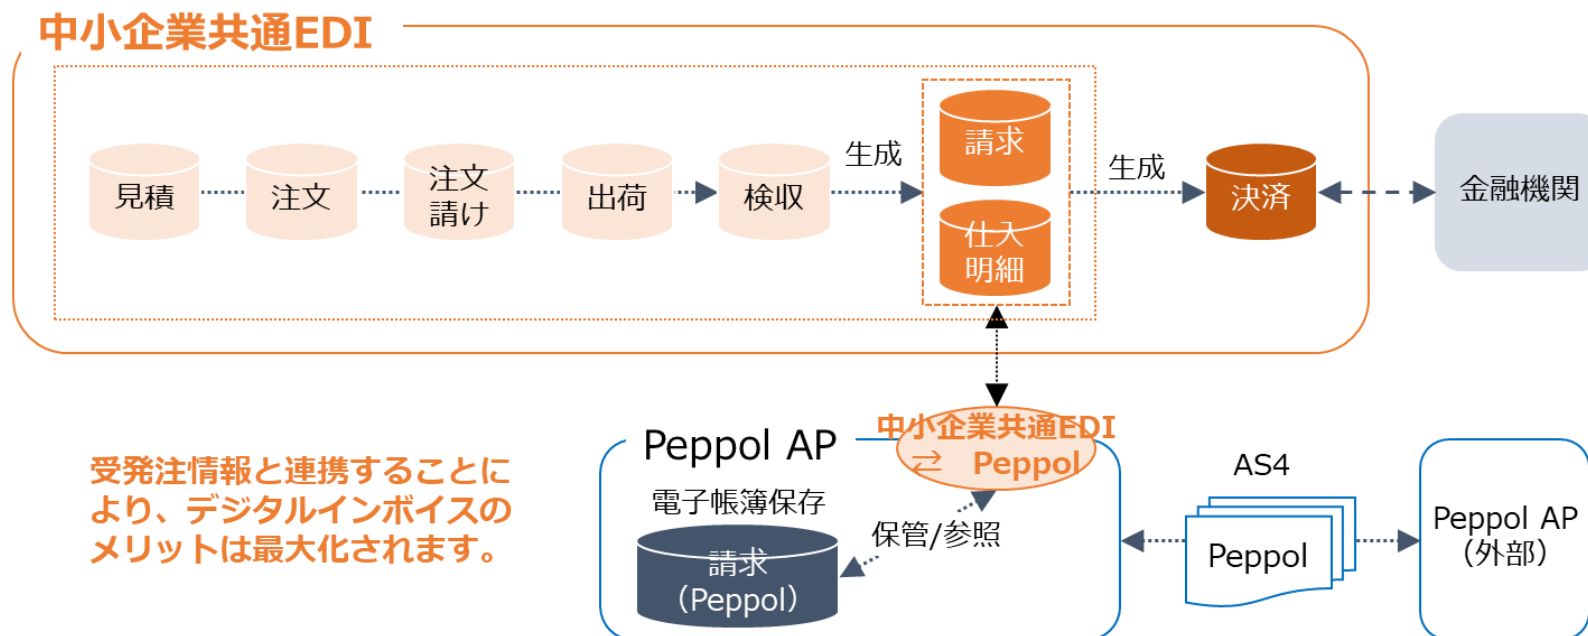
中小企業共通EDI

見積 注文 注文請け 出荷 検収 生成 請求 仕入明細 生成 決済 金融機関

受発注情報と連携することにより、デジタルインボイスのメリットは最大化されます。

Peppol AP
中小企業共通EDI ⇄ Peppol
電子帳簿保存
保管/参照
請求（Peppol）

AS4
Peppol

Peppol AP（外部）